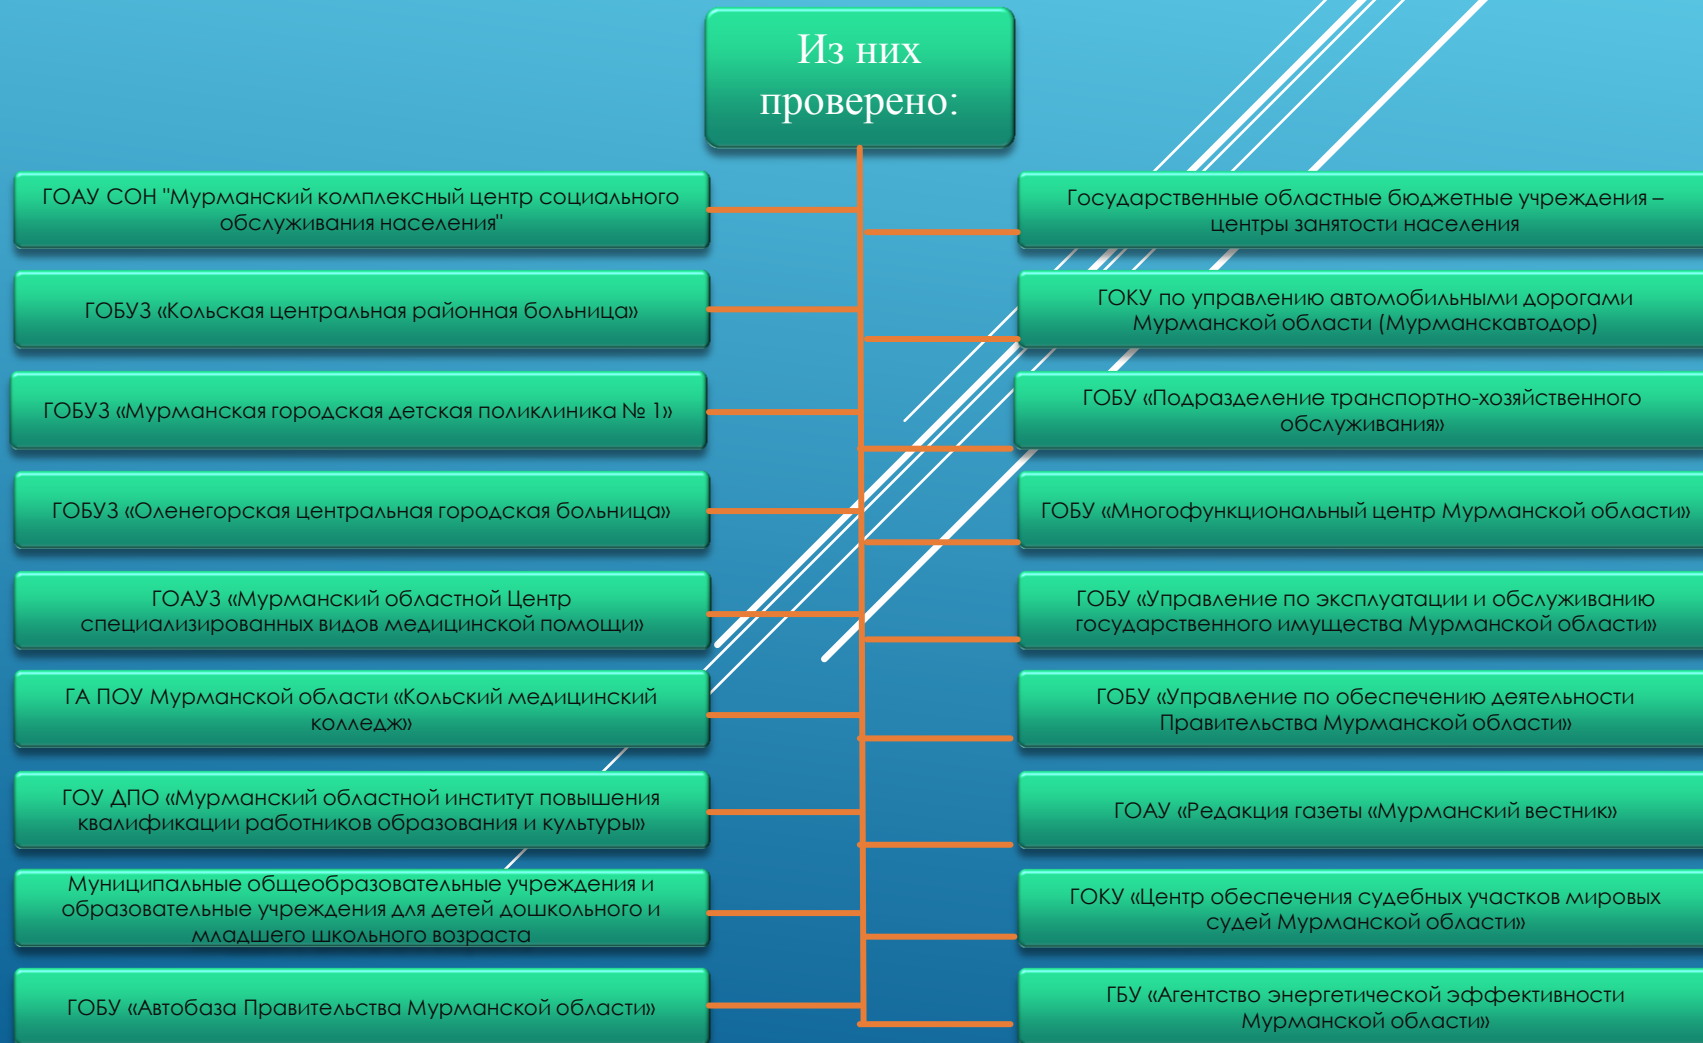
Из них проверено:

ГОАУ СОН "Мурманский комплексный центр социального обслуживания населения"

ГОБУЗ «Кольская центральная районная больница»

ГОБУЗ «Мурманская городская детская поликлиника № 1»

ГОБУЗ «Оленегорская центральная городская больница»

ГОАУЗ «Мурманский областной Центр специализированных видов медицинской помощи»

ГА ПОУ Мурманской области «Кольский медицинский колледж»

ГОУ ДПО «Мурманский областной институт повышения квалификации работников образования и культуры»

Муниципальные общеобразовательные учреждения и образовательные учреждения для детей дошкольного и младшего школьного возраста

ГОБУ «Автобаза Правительства Мурманской области»

Государственные областные бюджетные учреждения – центры занятости населения

ГОКУ по управлению автомобильными дорогами Мурманской области (Мурманскавтодор)

ГОБУ «Подразделение транспортно-хозяйственного обслуживания»

ГОБУ «Многофункциональный центр Мурманской области»

ГОБУ «Управление по эксплуатации и обслуживанию государственного имущества Мурманской области»

ГОБУ «Управление по обеспечению деятельности Правительства Мурманской области»

ГОАУ «Редакция газеты «Мурманский вестник»

ГОКУ «Центр обеспечения судебных участков мировых судей Мурманской области»

ГБУ «Агентство энергетической эффективности Мурманской области»